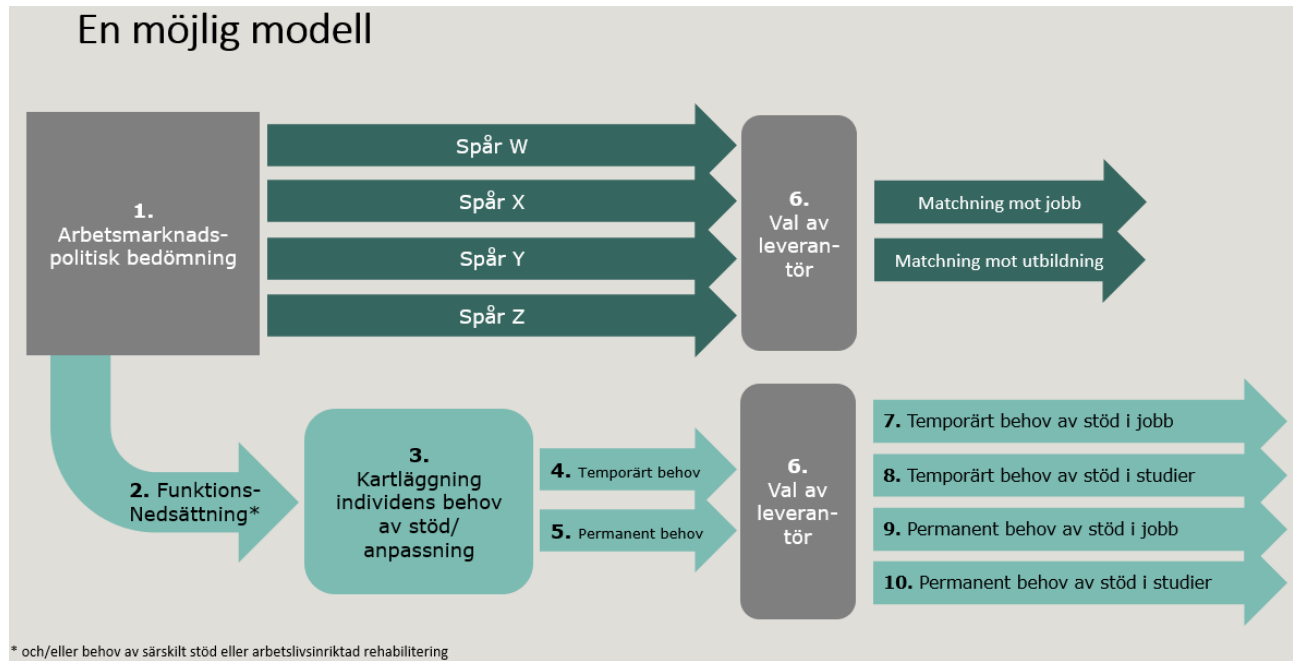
En möjlig modell

1.
Arbetsmarknadspolitisk bedömning

Spår W

Spår X

Spår Y

Spår Z

6.
Val av leverantör

Matchning mot jobb

Matchning mot utbildning

2. Funktions-Nedsättning*

3.
Kartläggning individens behov av stöd/ anpassning

4. Temporärt behov

5. Permanent behov

6.
Val av leverantör

7. Temporärt behov av stöd i jobb

8. Temporärt behov av stöd i studier

9. Permanent behov av stöd i jobb

10. Permanent behov av stöd i studier

* och/eller behov av särskilt stöd eller arbetslivsinriktad rehabilitering